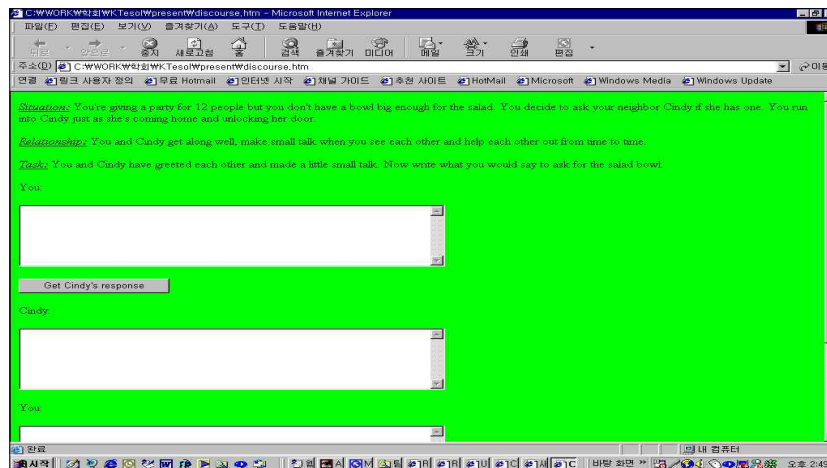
C:\WORK\학회\KTesol\present\discourse.htm - Microsoft Internet Explorer

파일(F) 편집(E) 보기(V) 즐겨찾기(A) 도구(T) 도움말(H)

뒤로 앞으로 중지 새로고침 홈 검색 즐겨찾기 미디어 메일 크기 인쇄 편집

주소(D) C:\WORK\학회\KTesol\present\discourse.htm

연결 링크 사용자 정의 무료 Hotmail 인터넷 시작 채널 가이드 추천 사이트 HotMail Microsoft Windows Media Windows Update

Situation: You're giving a party for 12 people but you don't have a bowl big enough for the salad. You decide to ask your neighbor Cindy if she has one. You run into Cindy just as she's coming home and unlocking her door.

Relationship: You and Cindy get along well, make small talk when you see each other and help each other out from time to time.

Task: You and Cindy have greeted each other and made a little small talk. Now write what you would say to ask for the salad bowl.

You:

Get Cindy's response

Cindy:

You:

완료

내 컴퓨터

시작

바탕 화면

오후 2:4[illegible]